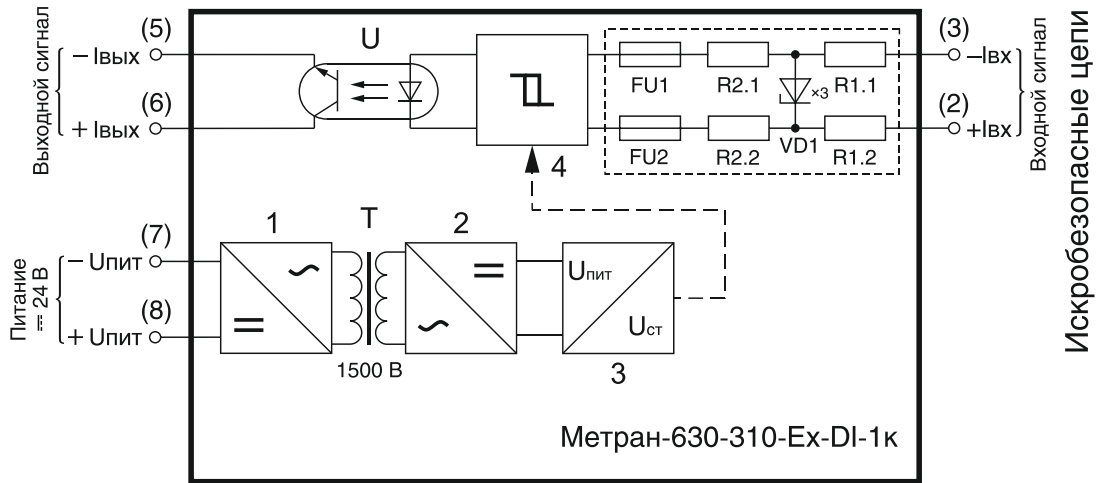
Выходной сигнал
(5)
– Iвых
(6)
+ Iвых
U
FU1
R2.1
R1.1
×3
FU2
R2.2
VD1
R1.2
(3)
–Iвх
(2)
+Iвх
Входной сигнал
Искробезопасные цепи
4
Питание ⎓ 24 В
(7)
– Uпит
(8)
+ Uпит
1
T
2
=
~
=
~
1500 В
Uпит
Uст
3
Метран-630-310-Ex-DI-1к